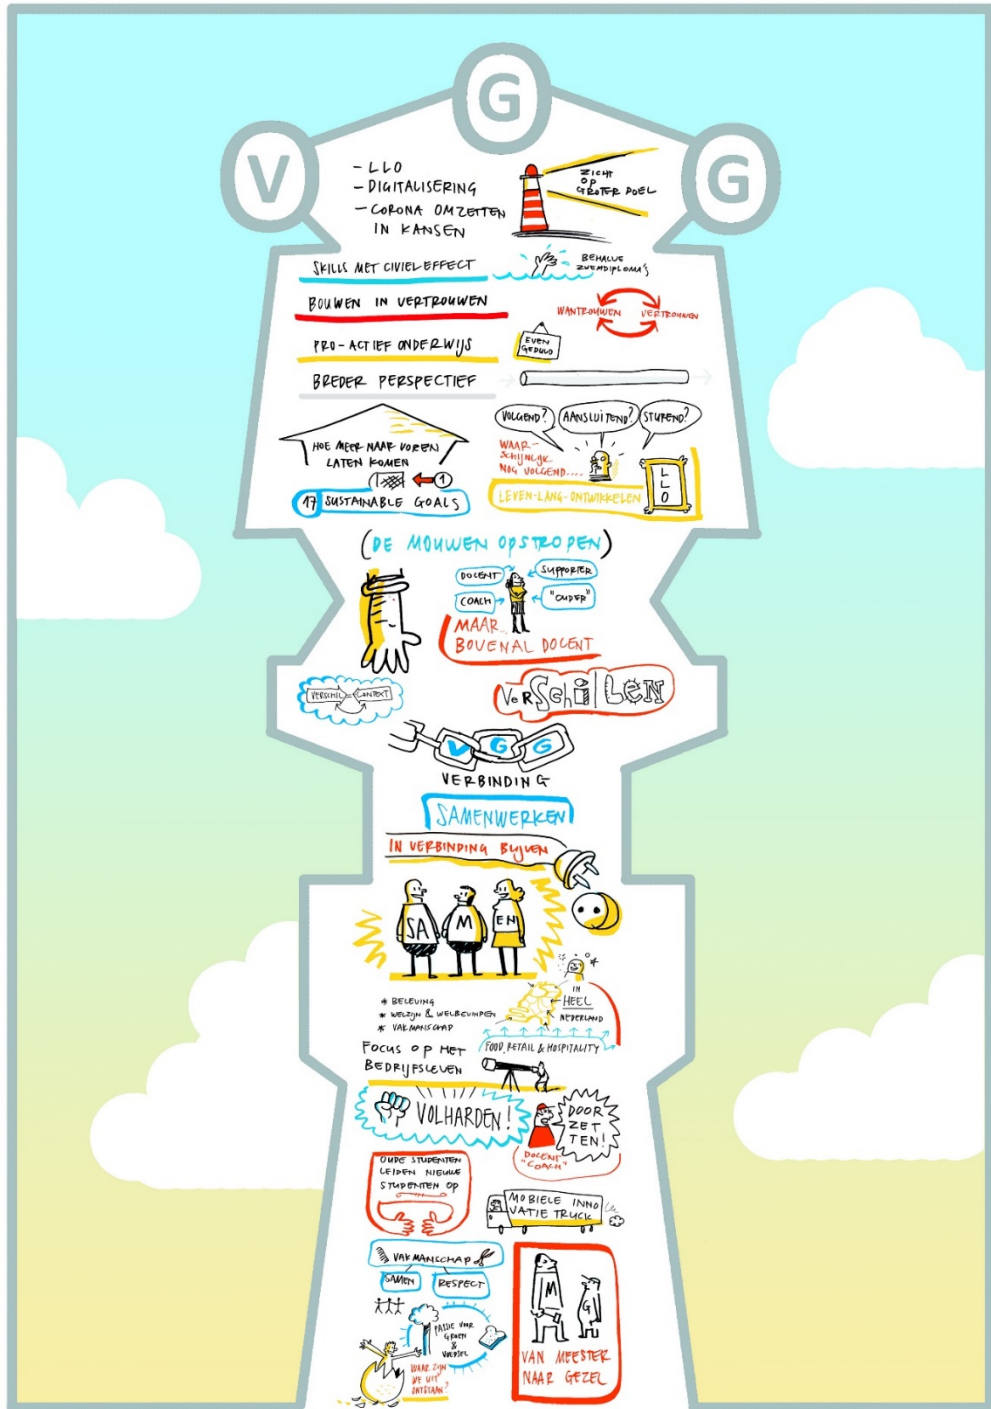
V G G

- LLO
- DIGITALISERING
- CORONA OMZETTEN IN KANSEN

ZICHT OP GROTER DOEL

SKILLS MET CIVIEL EFFECT

BEHALVE ZWEMDIPLOMA'S

BOUWEN IN VERTROUWEN

WANTROUWEN VERTROUWEN

PRO-ACTIEF ONDERWIJS

EVEN GEDULD

BREDER PERSPECTIEF

HOE MEER NAAR VOREN LATEN KOMEN

1

17 SUSTAINABLE GOALS

VOLGEND? AANSLUITEND? STUREND?

WAAR-SCHIJNLIJK NOG VOLGEND....

LEVEN-LANG-ONTWIKKELEN

LLO

(DE MOUWEN OPSTROPEN)

DOCENT SUPPORTER COACH "OUDER"

MAAR BOVENAL DOCENT

VERSCHIL CONTEXT

VERSCHILLEN

V G G

VERBINDING

SAMENWERKEN

IN VERBINDING BLIJVEN

SA M EN

* BELEVING
* WELZIJN & WELBEVINDEN
* VAKMANSCHAP

IN HEEL NEDERLAND

FOCUS OP HET BEDRIJFSLEVEN

FOOD RETAIL & HOSPITALITY

VOLHARDEN!

DOOR ZET TEN!

DOCENT "COACH"

OUDE STUDENTEN LEIDEN NIEUWE STUDENTEN OP

MOBIELE INNOVATIE TRUCK

VAKMANSCHAP

SAMEN RESPECT

PASSIE VOOR GROEN & VOEDSEL

WAAR ZIJN WE UIT ONTSTAAN?

M G

VAN MEESTER NAAR GEZEL